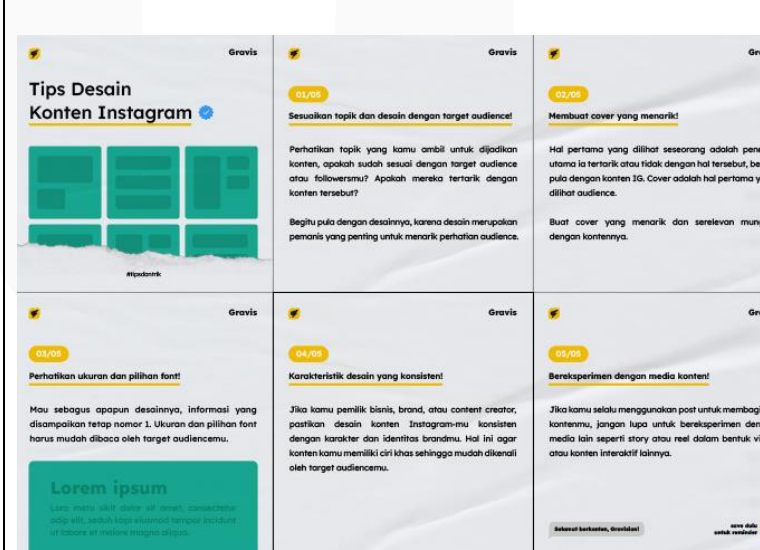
Gravis

Tips Desain Konten Instagram

#tipsdaririk

Gravis

01/05

Sesuaikan topik dan desain dengan target audience!

Perhatikan topik yang kamu ambil untuk dijadikan konten, apakah sudah sesuai dengan target audience atau followersmu? Apakah mereka tertarik dengan konten tersebut?

Begitu pula dengan desainnya, karena desain merupakan pemanis yang penting untuk menarik perhatian audience.

Gr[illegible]

02/05

Membuat cover yang menarik!

Hal pertama yang dilihat seseorang adalah pene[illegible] utama ia tertarik atau tidak dengan hal tersebut, be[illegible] pula dengan konten IG. Cover adalah hal pertama y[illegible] dilihat audience.

Buat cover yang menarik dan serelevan mung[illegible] dengan kontennya.

Gravis

03/05

Perhatikan ukuran dan pilihan font!

Mau sebagus apapun desainnya, informasi yang disampaikan tetap nomor 1. Ukuran dan pilihan font harus mudah dibaca oleh target audiencemu.

Lorem ipsum

Lore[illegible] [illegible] dolor sit amet, consectetur adip elit, sed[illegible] tempor incidunt ut labore et dolore magna aliqua.

Gravis

04/05

Karakteristik desain yang konsisten!

Jika kamu pemilik bisnis, brand, atau content creator, pastikan desain konten Instagram-mu konsisten dengan karakter dan identitas brandmu. Hal ini agar konten kamu memiliki ciri khas sehingga mudah dikenali oleh target audiencemu.

Gr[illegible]

05/05

Bereksperimen dengan media konten!

Jika kamu selalu menggunakan post untuk membag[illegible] kontenmu, jangan lupa untuk bereksperimen den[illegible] media lain seperti story atau reel dalam bentuk vi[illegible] atau konten interaktif lainnya.

Selamat berkonten, Gravisian!

save dulu untuk reminder